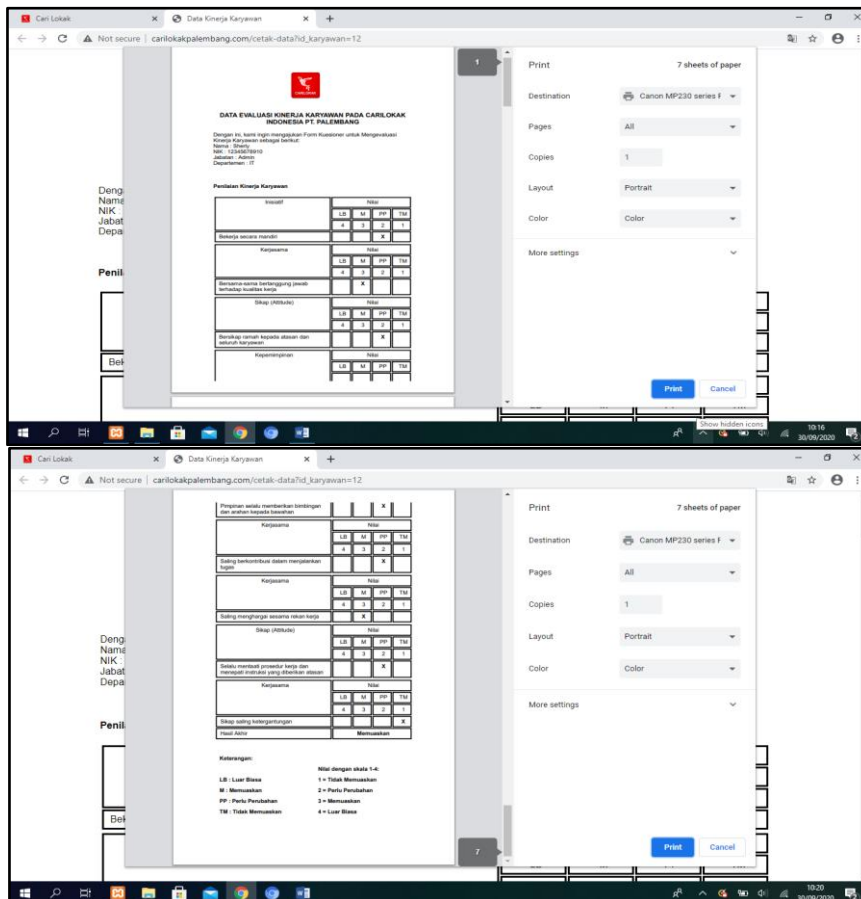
Cari Lokak × Data Kinerja Karyawan × +

Not secure | carilokakpalembang.com/cetak-data?id_karyawan=12

1

DATA EVALUASI KINERJA KARYAWAN PADA CARILOKAK INDONESIA PT. PALEMBANG

Dengan ini, kami ingin mengajukan Form Kuesioner untuk Mengevaluasi Kinerja Karyawan sebagai berikut:
Nama : Sherly
NIK : 12345678910
Jabatan : Admin
Departemen : IT

Penilaian Kinerja Karyawan

| Inisiatif | Nilai | | | |
|---|---|---|---|---|
| | LB | M | PP | TM |
| | 4 | 3 | 2 | 1 |
| Bekerja secara mandiri | | | X | |

| Kerjasama | Nilai | | | |
|---|---|---|---|---|
| | LB | M | PP | TM |
| | 4 | 3 | 2 | 1 |
| Bersama-sama bertanggung jawab terhadap kualitas kerja | | X | | |

| Sikap (Attitude) | Nilai | | | |
|---|---|---|---|---|
| | LB | M | PP | TM |
| | 4 | 3 | 2 | 1 |
| Bersikap ramah kepada atasan dan seluruh karyawan | | | X | |

| Kepemimpinan | Nilai | | | |
|---|---|---|---|---|
| | LB | M | PP | TM |

Print 7 sheets of paper
Destination Canon MP230 series F
Pages All
Copies 1
Layout Portrait
Color Color
More settings
Print Cancel

Show hidden icons
10:16 30/09/2020

Cari Lokak × Data Kinerja Karyawan × +

Not secure | carilokakpalembang.com/cetak-data?id_karyawan=12

| Pimpinan selalu memberikan bimbingan dan arahan kepada bawahan | | | X | |
|---|---|---|---|---|

| Kerjasama | Nilai | | | |
|---|---|---|---|---|
| | LB | M | PP | TM |
| | 4 | 3 | 2 | 1 |
| Saling berkontribusi dalam menjalankan tugas | | | X | |

| Kerjasama | Nilai | | | |
|---|---|---|---|---|
| | LB | M | PP | TM |
| | 4 | 3 | 2 | 1 |
| Saling menghargai sesama rekan kerja | | X | | |

| Sikap (Attitude) | Nilai | | | |
|---|---|---|---|---|
| | LB | M | PP | TM |
| | 4 | 3 | 2 | 1 |
| Selalu mentaati prosedur kerja dan menepati instruksi yang diberikan atasan | | | X | |

| Kerjasama | Nilai | | | |
|---|---|---|---|---|
| | LB | M | PP | TM |
| | 4 | 3 | 2 | 1 |
| Sikap saling ketergantungan | | | | X |
| Hasil Akhir | Memuaskan | | | |

Keterangan:

Nilai dengan skala 1-4:
LB : Luar Biasa 1 = Tidak Memuaskan
M : Memuaskan 2 = Perlu Perubahan
PP : Perlu Perubahan 3 = Memuaskan
TM : Tidak Memuaskan 4 = Luar Biasa

7

Print 7 sheets of paper
Destination Canon MP230 series F
Pages All
Copies 1
Layout Portrait
Color Color
More settings
Print Cancel

10:20 30/09/2020